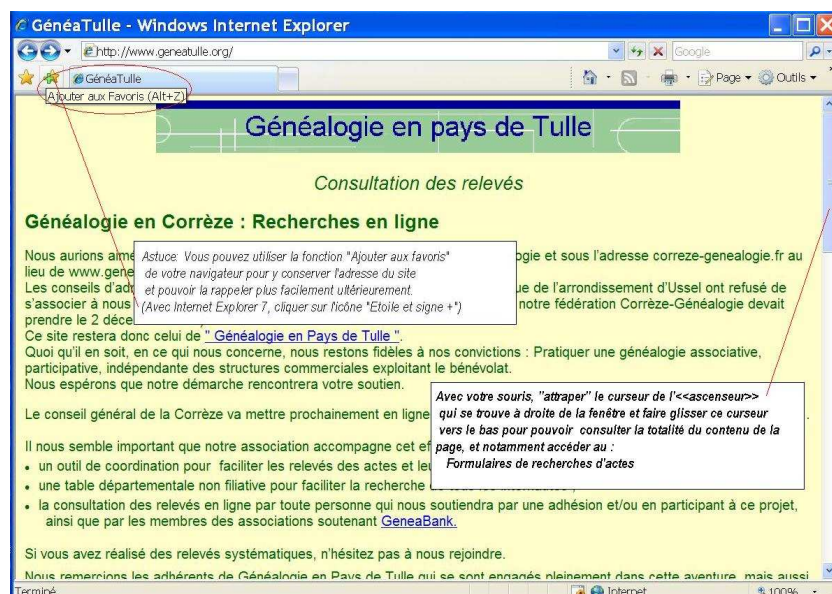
GénéaTulle - Windows Internet Explorer

http://www.geneatulle.org/

Google

GénéaTulle

Ajouter aux Favoris (Alt+Z)

Page ▾ Outils ▾

Généalogie en pays de Tulle

Consultation des relevés

Généalogie en Corrèze : Recherches en ligne

Nous aurions aime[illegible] ogie et sous l'adresse correze-genealogie.fr au lieu de www.gene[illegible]
Les conseils d'ad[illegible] ue de l'arrondissement d'Ussel ont refusé de s'associer à nous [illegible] notre fédération Corrèze-Généalogie devait prendre le 2 déce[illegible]
Ce site restera donc celui de " Généalogie en Pays de Tulle ".
Quoi qu'il en soit, en ce qui nous concerne, nous restons fidèles à nos convictions : Pratiquer une généalogie associative, participative, indépendante des structures commerciales exploitant le bénévolat.
Nous espérons que notre démarche rencontrera votre soutien.

Astuce: Vous pouvez utiliser la fonction "Ajouter aux favoris" de votre navigateur pour y conserver l'adresse du site et pouvoir la rappeler plus facilement ultérieurement. (Avec Internet Explorer 7, cliquer sur l'icône "Etoile et signe +")

Le conseil général de la Corrèze va mettre prochainement en ligne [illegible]

Il nous semble important que notre association accompagne cet ef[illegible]
• un outil de coordination pour faciliter les relevés des actes et le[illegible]
• une table départementale non filiative pour faciliter la recherche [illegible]
• la consultation des relevés en ligne par toute personne qui nous soutiendra par une adhésion et/ou en participant à ce projet, ainsi que par les membres des associations soutenant GeneaBank.

Avec votre souris, "attraper" le curseur de l'<<ascenseur>> qui se trouve à droite de la fenêtre et faire glisser ce curseur vers le bas pour pouvoir consulter la totalité du contenu de la page, et notamment accéder au :
Formulaires de recherches d'actes

Si vous avez réalisé des relevés systématiques, n'hésitez pas à nous rejoindre.

Nous remercions les adhérents de Généalogie en Pays de Tulle qui se sont engagés pleinement dans cette aventure, mais aussi

Terminé

Internet

100%